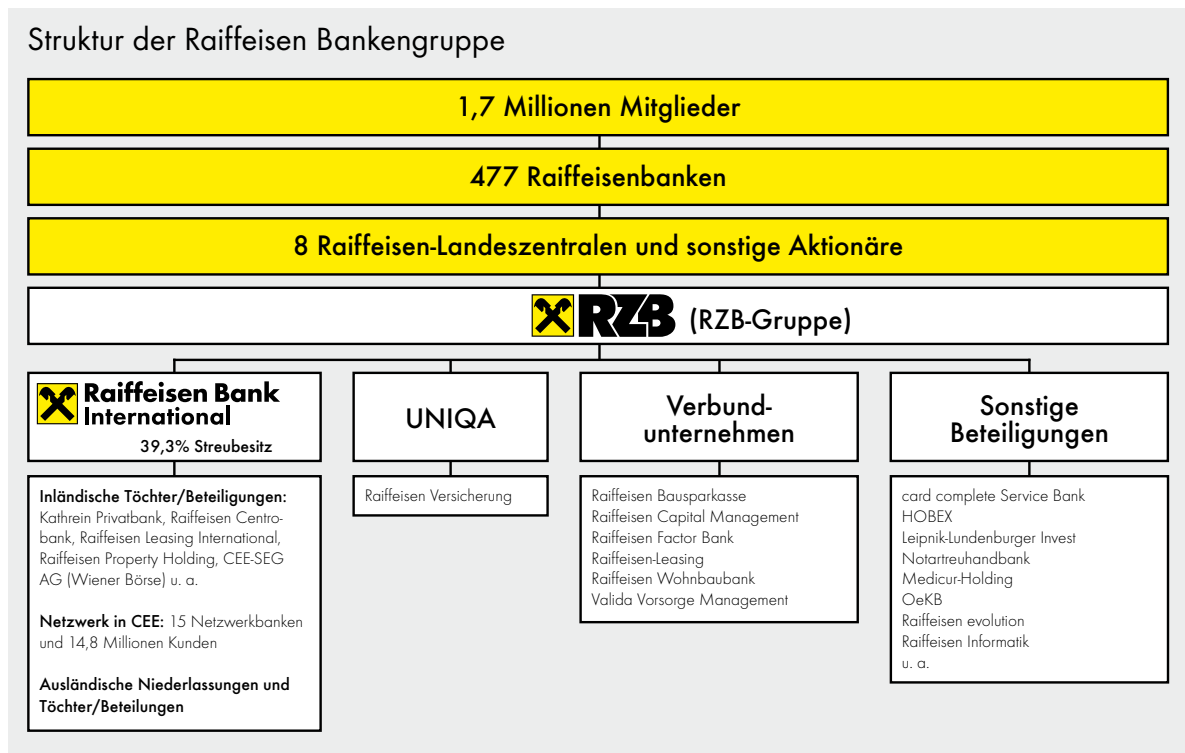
Struktur der Raiffeisen Bankengruppe

1,7 Millionen Mitglieder

477 Raiffeisenbanken

8 Raiffeisen-Landeszentralen und sonstige Aktionäre

RZB (RZB-Gruppe)

Raiffeisen Bank International
39,3% Streubesitz

UNIQA

Verbundunternehmen

Sonstige Beteiligungen

Inländische Töchter/Beteiligungen: Kathrein Privatbank, Raiffeisen Centrobank, Raiffeisen Leasing International, Raiffeisen Property Holding, CEE-SEG AG (Wiener Börse) u. a.

Netzwerk in CEE: 15 Netzwerkbanken und 14,8 Millionen Kunden

Ausländische Niederlassungen und Töchter/Beteilungen

Raiffeisen Versicherung

Raiffeisen Bausparkasse
Raiffeisen Capital Management
Raiffeisen Factor Bank
Raiffeisen-Leasing
Raiffeisen Wohnbaubank
Valida Vorsorge Management

card complete Service Bank
HOBEX
Leipnik-Lundenburger Invest
Notartreuhandbank
Medicur-Holding
OeKB
Raiffeisen evolution
Raiffeisen Informatik
u. a.